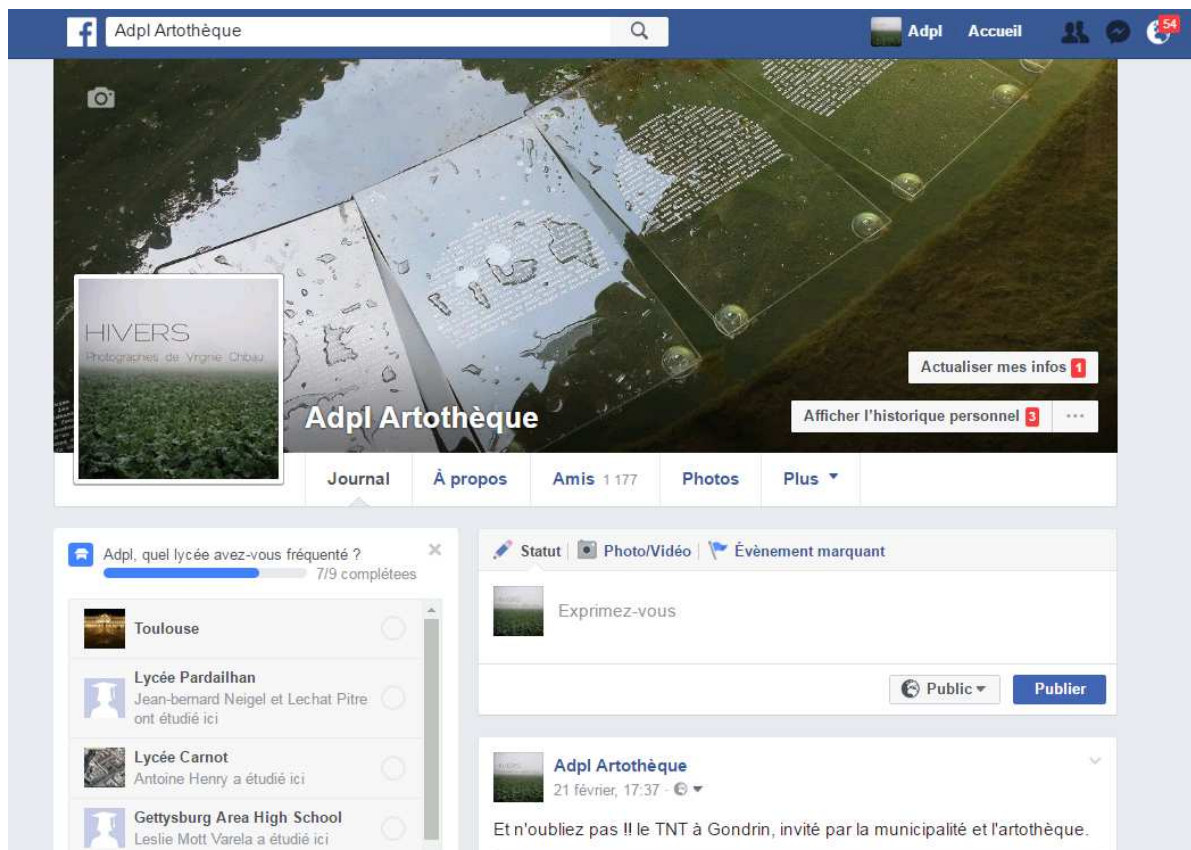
Adpl Artothèque

Adpl Accueil 54

HIVERS
Photographies de Virginie Chbau

Actualiser mes infos 1

Adpl Artothèque

Afficher l'historique personnel 3 ···

Journal À propos Amis 1 177 Photos Plus ▾

Adpl, quel lycée avez-vous fréquenté ?
7/9 complétées

Toulouse

Lycée Pardailhan
Jean-bernard Neigel et Lechat Pitre ont étudié ici

Lycée Carnot
Antoine Henry a étudié ici

Gettysburg Area High School
Leslie Mott Varela a étudié ici

Statut | Photo/Vidéo | Évènement marquant

Exprimez-vous

Public ▾ Publier

Adpl Artothèque
21 février, 17:37 ·

Et n'oubliez pas !! le TNT à Gondrin, invité par la municipalité et l'artothèque.